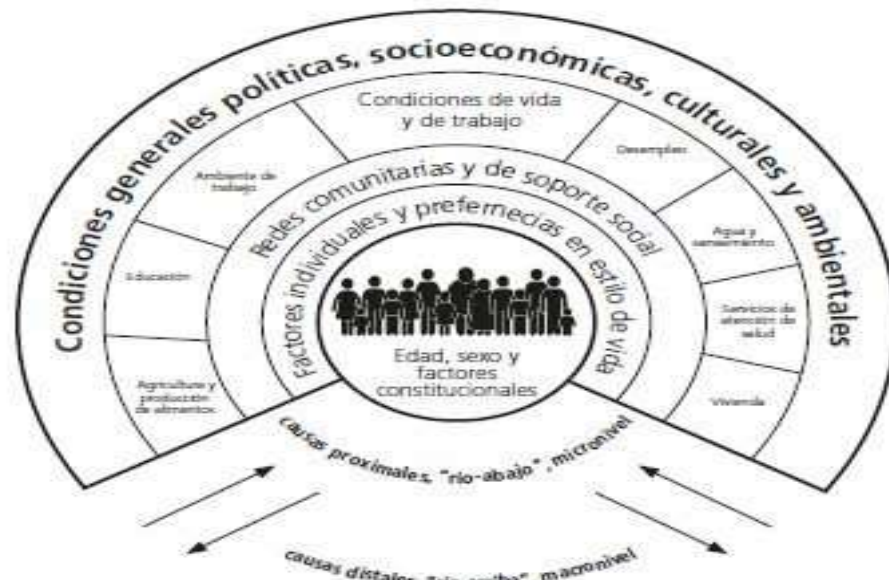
Condiciones generales políticas, socioeconómicas, culturales y ambientales

Condiciones de vida y de trabajo

Ambiente de trabajo

Desempleo

Educación

Agua y saneamiento

Servicios de atención de salud

Agricultura y producción de alimentos

Vivienda

Redes comunitarias y de soporte social

Factores individuales y preferencias en estilo de vida

Edad, sexo y factores constitucionales

causas proximales, "río-abajo", micronivel

causas distales, "río-arriba", macronivel